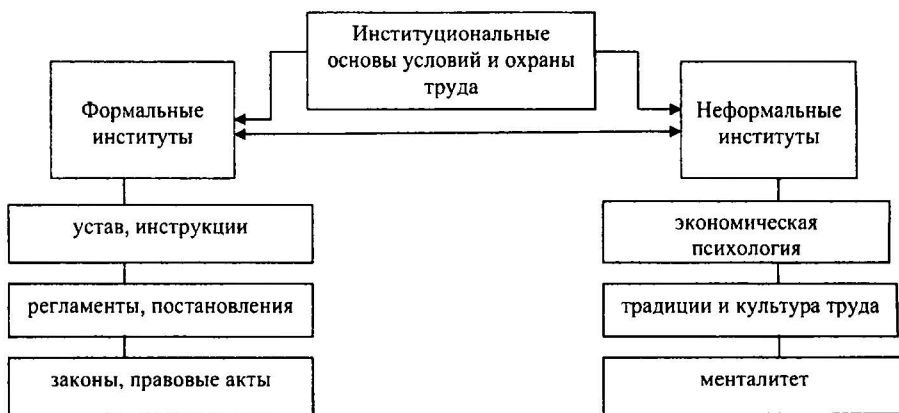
Институциональные основы условий и охраны труда

Формальные институты

Неформальные институты

устав, инструкции

регламенты, постановления

законы, правовые акты

экономическая психология

традиции и культура труда

менталитет